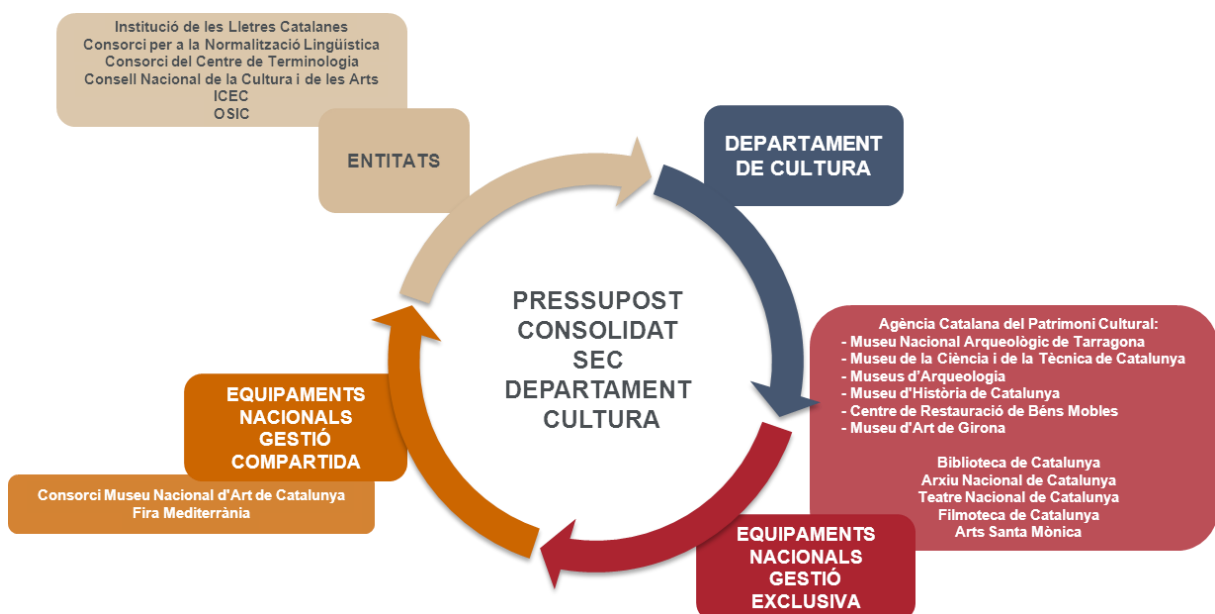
Institució de les Lletres Catalanes
Consorci per a la Normalització Lingüística
Consorci del Centre de Terminologia
Consell Nacional de la Cultura i de les Arts
ICEC
OSIC

ENTITATS

DEPARTAMENT DE CULTURA

PRESSUPOST CONSOLIDAT SEC DEPARTAMENT CULTURA

Agència Catalana del Patrimoni Cultural:
- Museu Nacional Arqueològic de Tarragona
- Museu de la Ciència i de la Tècnica de Catalunya
- Museus d'Arqueologia
- Museu d'Història de Catalunya
- Centre de Restauració de Béns Mobles
- Museu d'Art de Girona

Biblioteca de Catalunya
Arxiu Nacional de Catalunya
Teatre Nacional de Catalunya
Filmoteca de Catalunya
Arts Santa Mònica

EQUIPAMENTS NACIONALS GESTIÓ EXCLUSIVA

EQUIPAMENTS NACIONALS GESTIÓ COMPARTIDA

Consorci Museu Nacional d'Art de Catalunya
Fira Mediterrània